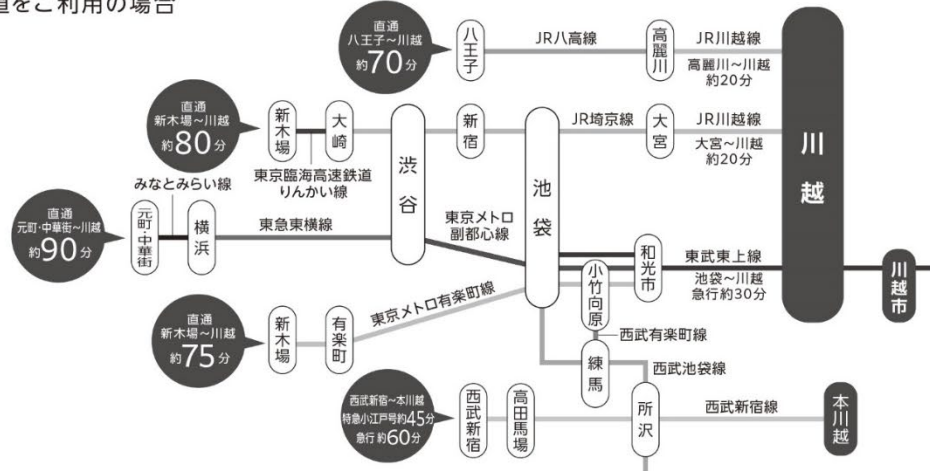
道をご利用の場合

直通
八王子～川越
約70分

八王子

JR八高線

高麗川

JR川越線
高麗川～川越
約20分

川越

直通
新木場～川越
約80分

新木場

大崎

東京臨海高速鉄道
りんかい線

渋谷

新宿

JR埼京線

大宮

JR川越線
大宮～川越
約20分

池袋

みなとみらい線

直通
元町・中華街～川越
約90分

元町・中華街

横浜

東急東横線

東京メトロ
副都心線

和光市

東武東上線
池袋～川越
急行約30分

川越市

小竹向原

直通
新木場～川越
約75分

新木場

有楽町

東京メトロ有楽町線

西武有楽町線

練馬

西武池袋線

西武新宿～本川越
特急小江戸号約45分
急行約60分

西武新宿

高田馬場

所沢

西武新宿線

本川越